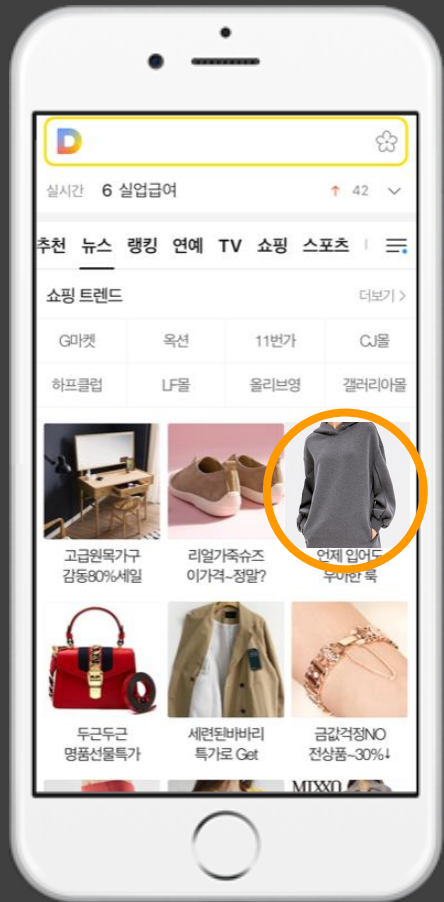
D

실시간 6 실업급여 ↑ 42

추천 뉴스 랭킹 연예 TV 쇼핑 스포츠

쇼핑 트렌드 더보기 >

| G마켓 | 옥션 | 11번가 | CJ몰 |
|---|---|---|---|
| 하프클럽 | LF몰 | 올리브영 | 갤러리아몰 |

고급원목가구 감동80%세일

리얼가죽슈즈 이가격~정말?

언제 입어도 우아한 룩

두근두근 명품선물특가

세련된바바리 특가로 Get

금값걱정NO 전상품~30%↓

MIXXO